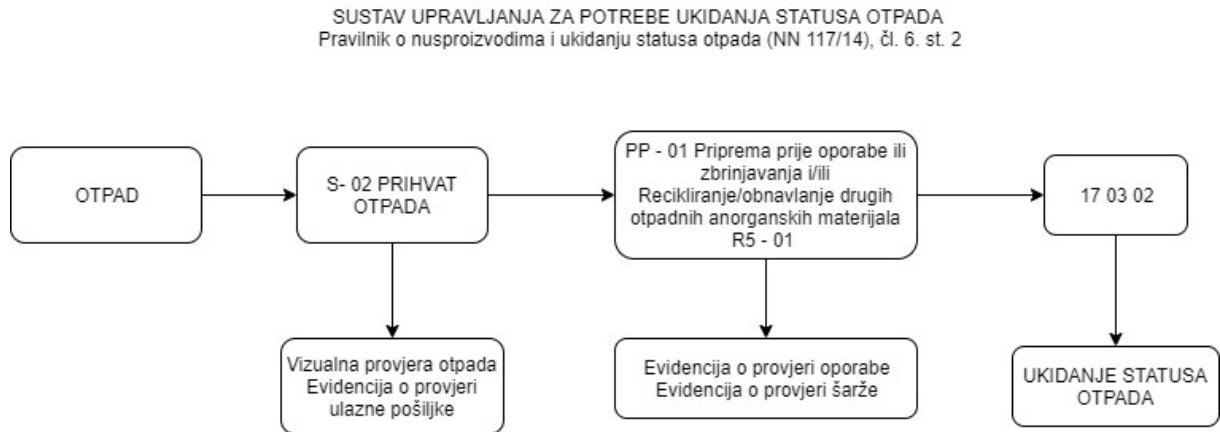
SUSTAV UPRAVLJANJA ZA POTREBE UKIDANJA STATUSA OTPADA
Pravilnik o nusproizvodima i ukidanju statusa otpada (NN 117/14), čl. 6. st. 2

OTPAD

S- 02 PRIHVAT OTPADA

PP - 01 Priprema prije oporabe ili zbrinjavanja i/ili Recikliranje/obnavlanje drugih otpadnih anorganskih materijala R5 - 01

17 03 02

Vizualna provjera otpada Evidencija o provjeri ulazne pošiljke

Evidencija o provjeri oporabe Evidencija o provjeri šarže

UKIDANJE STATUSA OTPADA